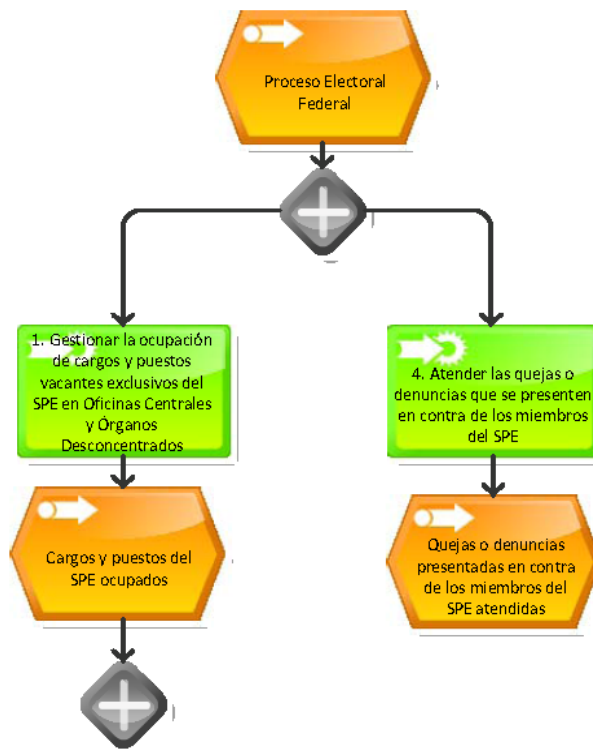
Proceso Electoral Federal

1. Gestionar la ocupación de cargos y puestos vacantes exclusivos del SPE en Oficinas Centrales y Órganos Desconcentrados

Cargos y puestos del SPE ocupados

4. Atender las quejas o denuncias que se presenten en contra de los miembros del SPE

Quejas o denuncias presentadas en contra de los miembros del SPE atendidas